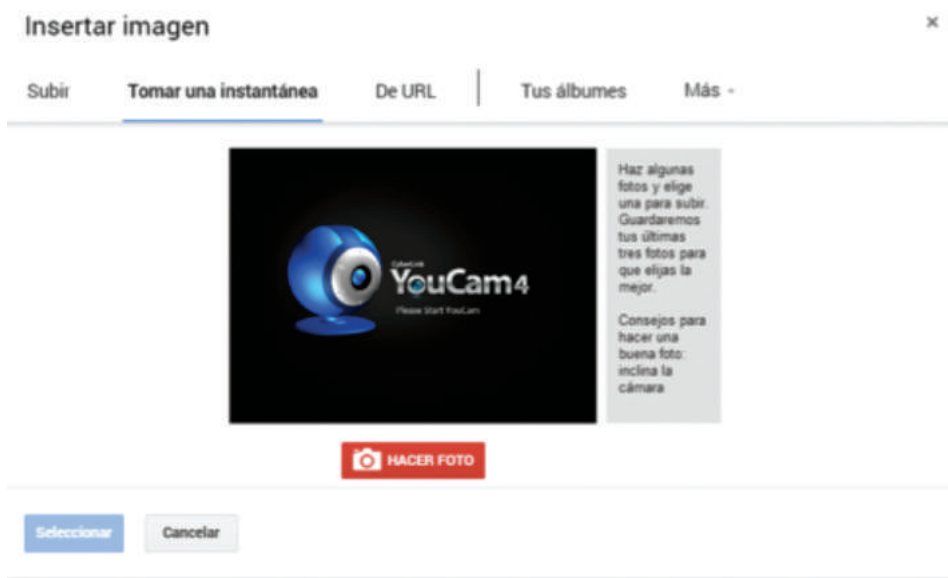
Insertar imagen

×

Subir

Tomar una instantánea

De URL

Tus álbumes

Más -

CyberLink

YouCam4

Please Start YouCam

Haz algunas fotos y elige una para subir. Guardaremos tus últimas tres fotos para que elijas la mejor.

Consejos para hacer una buena foto: inclina la cámara

HACER FOTO

Seleccionar

Cancelar